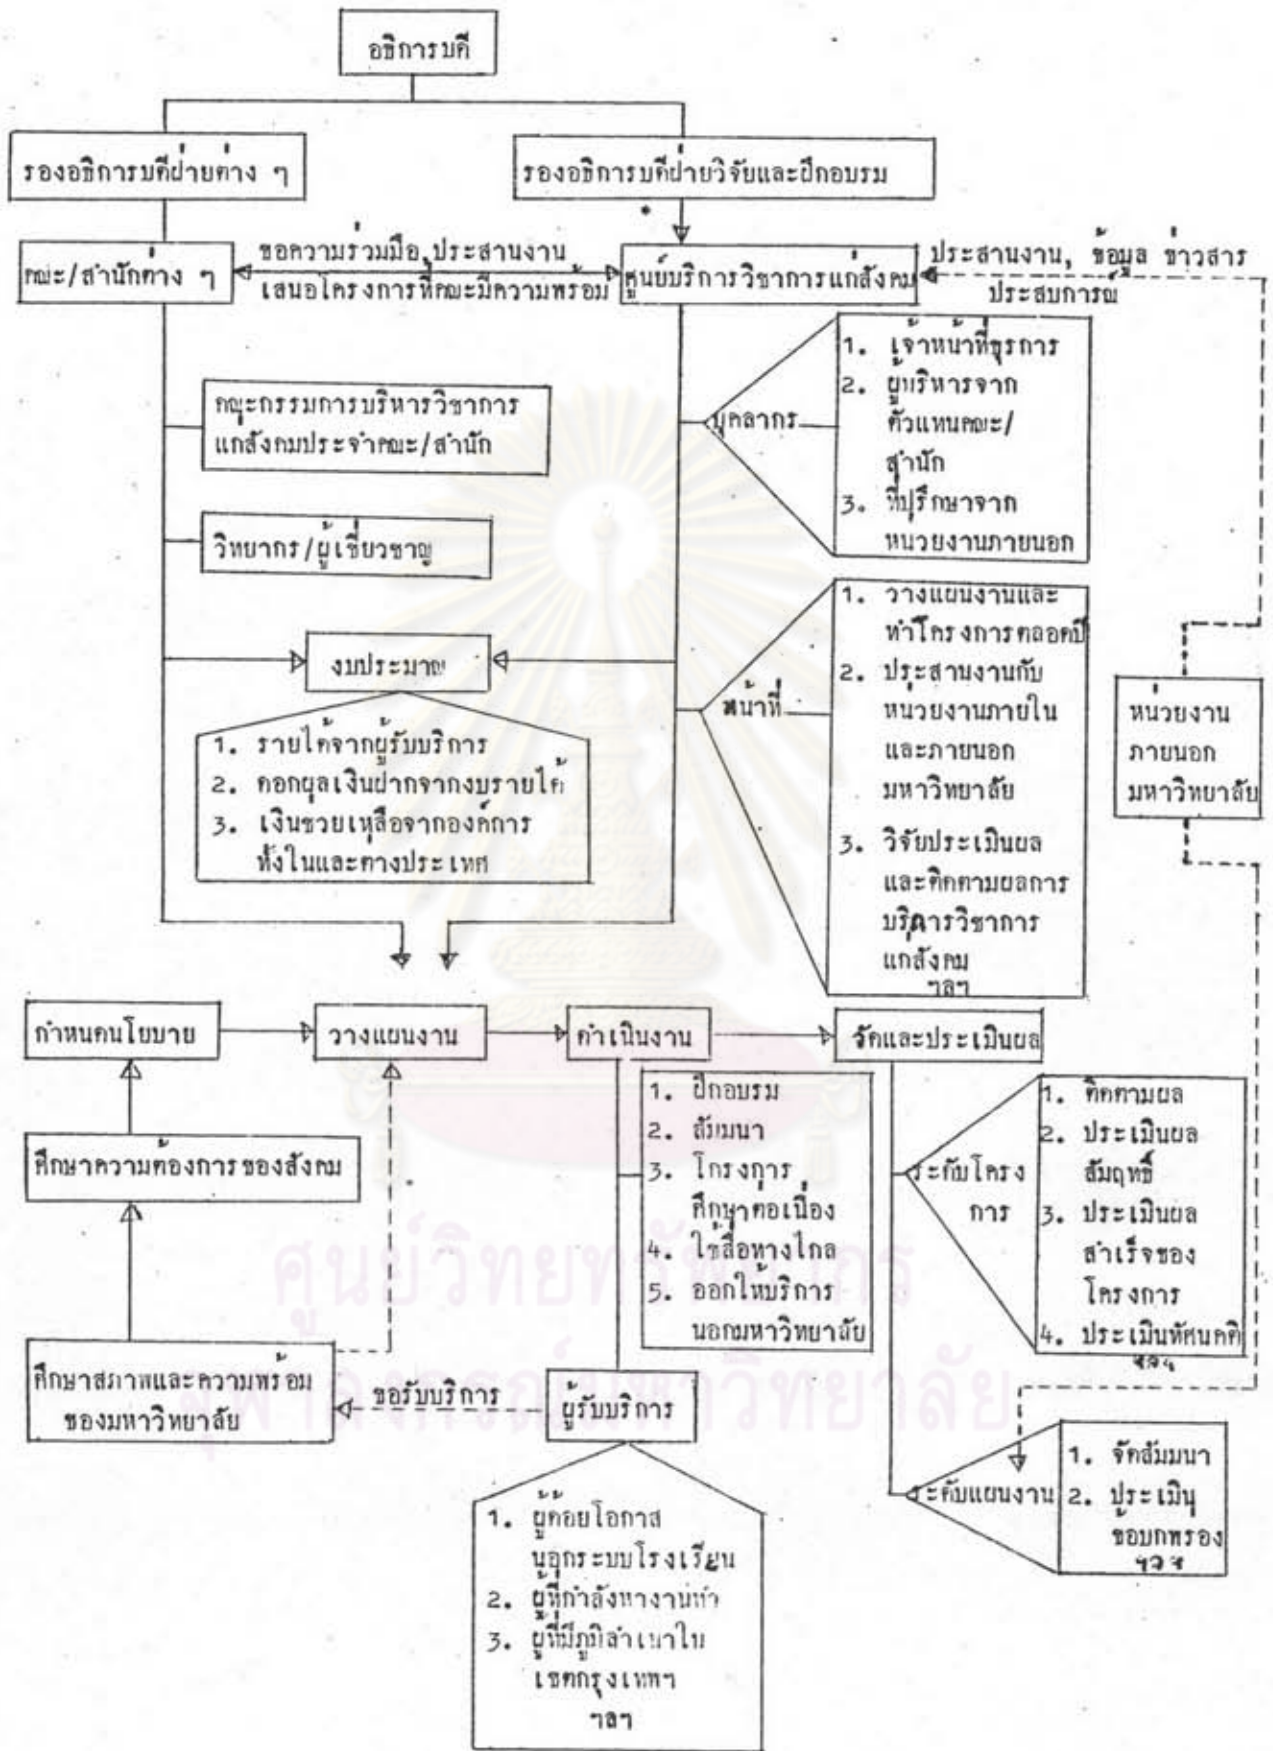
อธิการบดี

รองอธิการบดีฝ่ายต่าง ๆ

รองอธิการบดีฝ่ายวิจัยและฝึกอบรม

คณะ/สำนักต่าง ๆ

ขอความร่วมมือ ประสานงาน
เสนอโครงการที่คณะมีความพร้อม

ศูนย์บริการวิชาการแก่สังคม

ประสานงาน, ข้อมูล ข่าวสาร
ประสบการณ์

บุคลากร

1. เจ้าหน้าที่ธุรการ
2. ผู้บริหารจากตัวแทนคณะ/สำนัก
3. ที่ปรึกษาจากหน่วยงานภายนอก

คณะกรรมการบริหารวิชาการแก่สังคมประจำคณะ/สำนัก

วิทยากร/ผู้เชี่ยวชาญ

งบประมาณ

1. รายได้จากผู้รับบริการ
2. ดอกผลเงินฝากจากงบรายได้
3. เงินช่วยเหลือจากองค์การทั้งในและต่างประเทศ

หน้าที่

1. วางแผนงานและทำโครงการตลอดปี
2. ประสานงานกับหน่วยงานภายในและภายนอกมหาวิทยาลัย
3. วิจัยประเมินผลและติดตามผลการบริการวิชาการแก่สังคม
ฯลฯ

หน่วยงานภายนอกมหาวิทยาลัย

กำหนดนโยบาย

วางแผนงาน

ดำเนินงาน

วัดและประเมินผล

1. ฝึกอบรม
2. สัมมนา
3. โครงการศึกษาต่อเนื่อง
4. ใช้สื่อทางไกล
5. ออกให้บริการนอกมหาวิทยาลัย

ระดับโครงการ

1. ติดตามผล
2. ประเมินผลสัมฤทธิ์
3. ประเมินผลสำเร็จของโครงการ
4. ประเมินทัศนคติ
ฯลฯ

ศึกษาความต้องการของสังคม

ศึกษาสภาพและความพร้อมของมหาวิทยาลัย

ขอรับบริการ

ผู้รับบริการ

ระดับแผนงาน

1. จัดสัมมนา
2. ประเมินขอบกพร่อง
ฯลฯ

1. ผู้ด้อยโอกาสนอกระบบโรงเรียน
2. ผู้ที่กำลังหางานทำ
3. ผู้ที่มีภูมิลำเนาในเขตกรุงเทพฯ
ฯลฯ

ศูนย์วิทยทรัพยากร
จุฬาลงกรณ์มหาวิทยาลัย